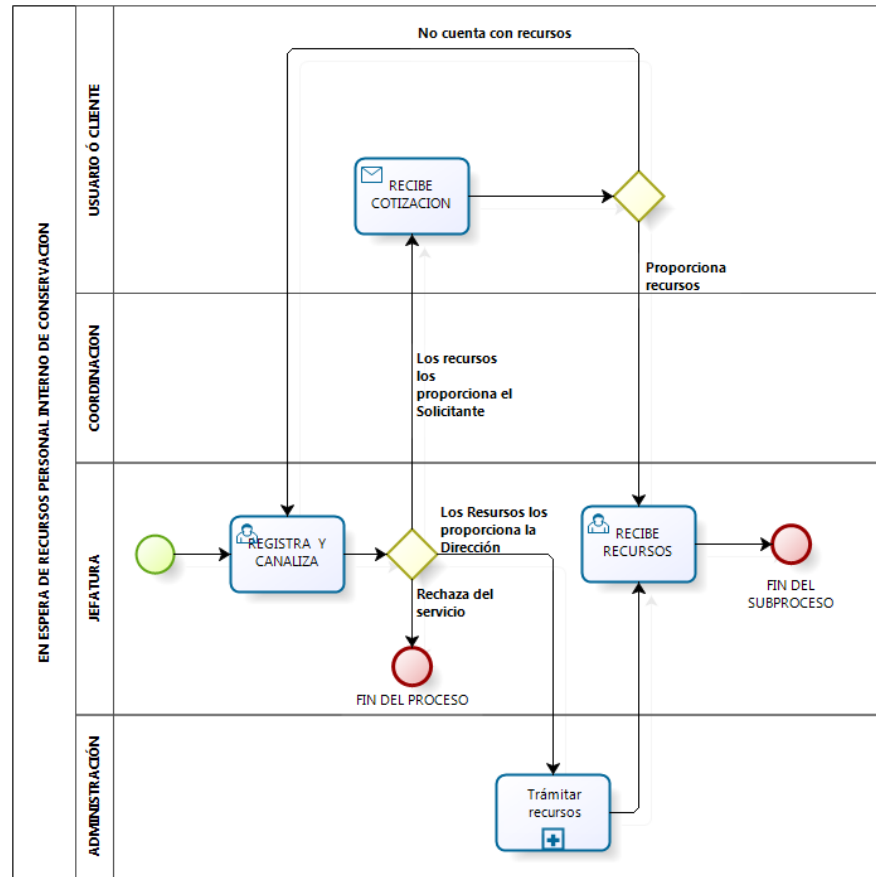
EN ESPERA DE RECURSOS PERSONAL INTERNO DE CONSERVACION

USUARIO Ó CLIENTE

COORDINACION

JEFATURA

ADMINISTRACIÓN

No cuenta con recursos

RECIBE COTIZACION

Proporciona recursos

Los recursos los proporciona el Solicitante

REGISTRA Y CANALIZA

Los Resursos los proporciona la Dirección

Rechaza del servicio

FIN DEL PROCESO

RECIBE RECURSOS

FIN DEL SUBPROCESO

Trámitar recursos